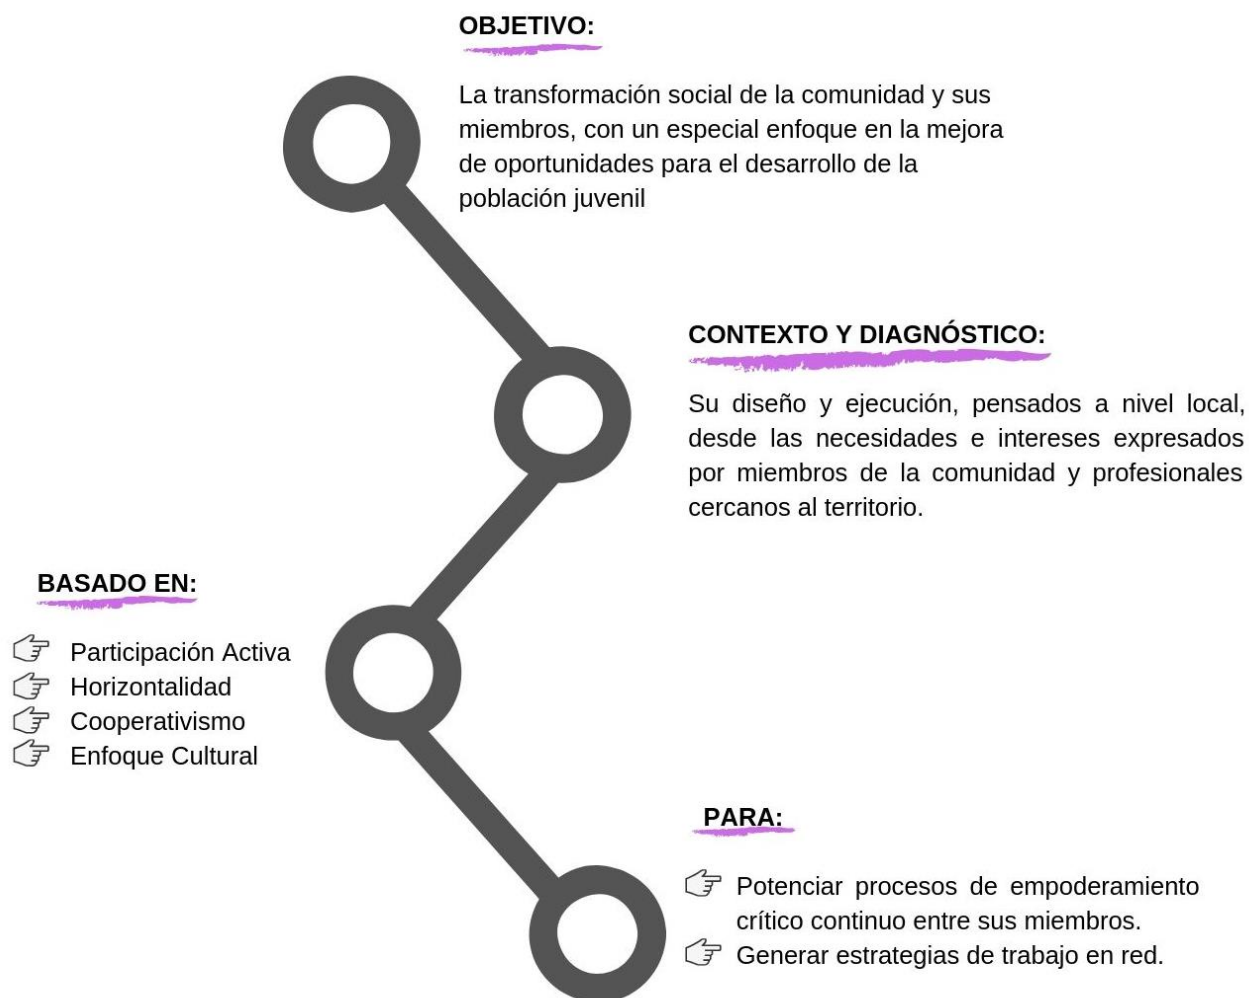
OBJETIVO:

La transformación social de la comunidad y sus miembros, con un especial enfoque en la mejora de oportunidades para el desarrollo de la población juvenil

CONTEXTO Y DIAGNÓSTICO:

Su diseño y ejecución, pensados a nivel local, desde las necesidades e intereses expresados por miembros de la comunidad y profesionales cercanos al territorio.

BASADO EN:

☞ Participación Activa
☞ Horizontalidad
☞ Cooperativismo
☞ Enfoque Cultural

PARA:

☞ Potenciar procesos de empoderamiento crítico continuo entre sus miembros.
☞ Generar estrategias de trabajo en red.